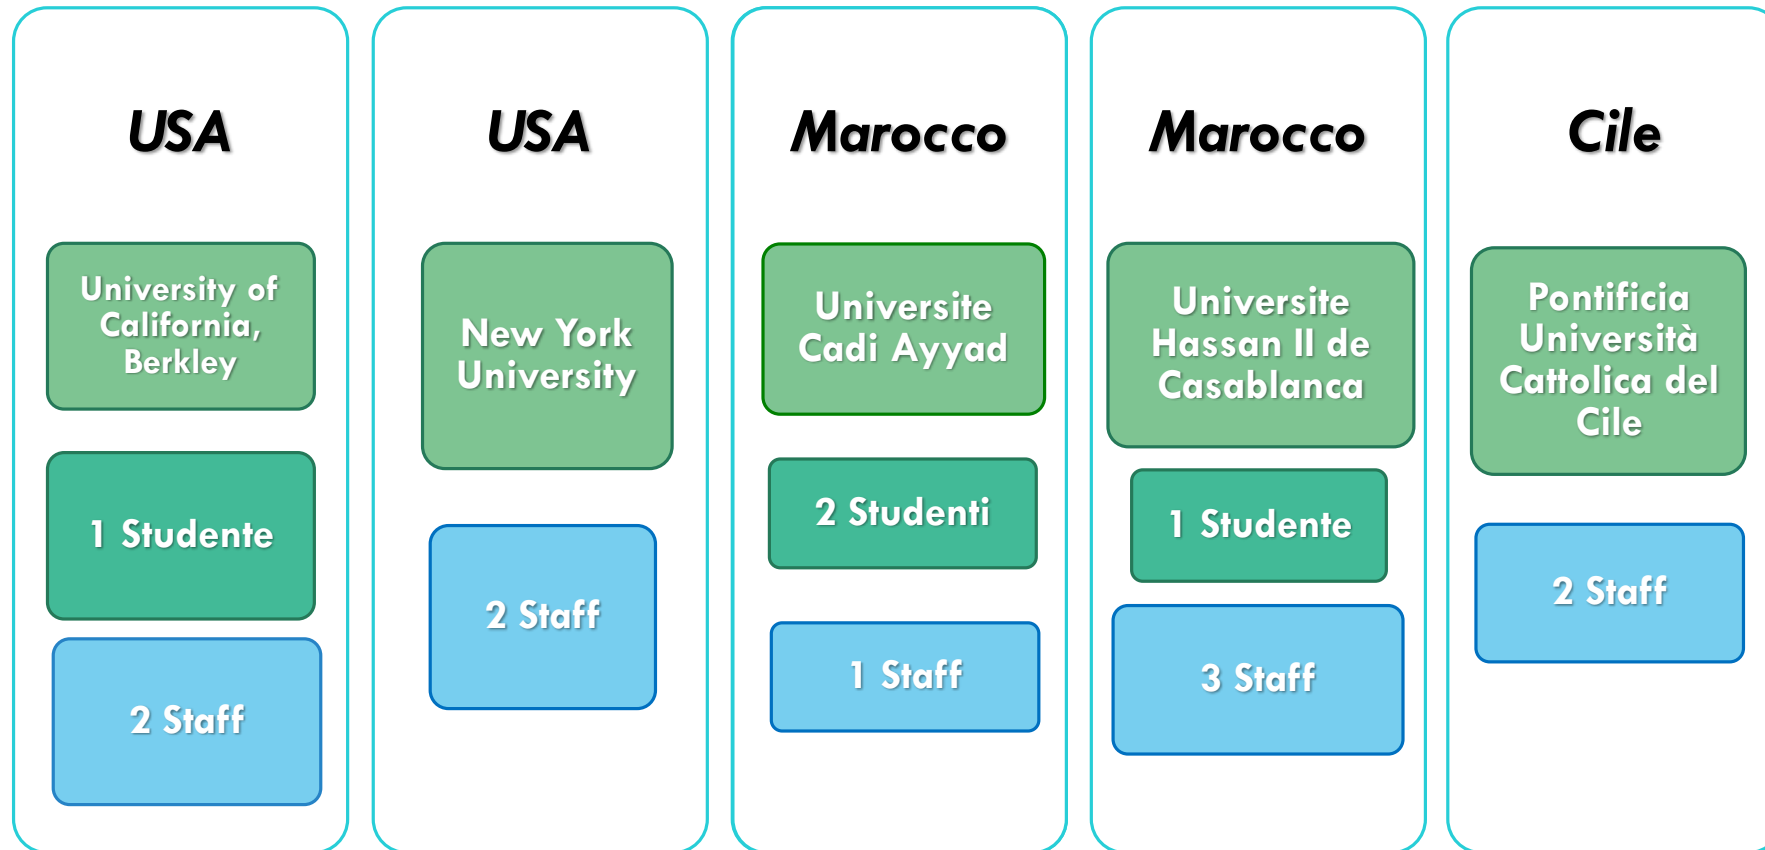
USA

University of California, Berkley

1 Studente

2 Staff

USA

New York University

2 Staff

Marocco

Universite Cadi Ayyad

2 Studenti

1 Staff

Marocco

Universite Hassan II de Casablanca

1 Studente

3 Staff

Cile

Pontificia Università Cattolica del Cile

2 Staff